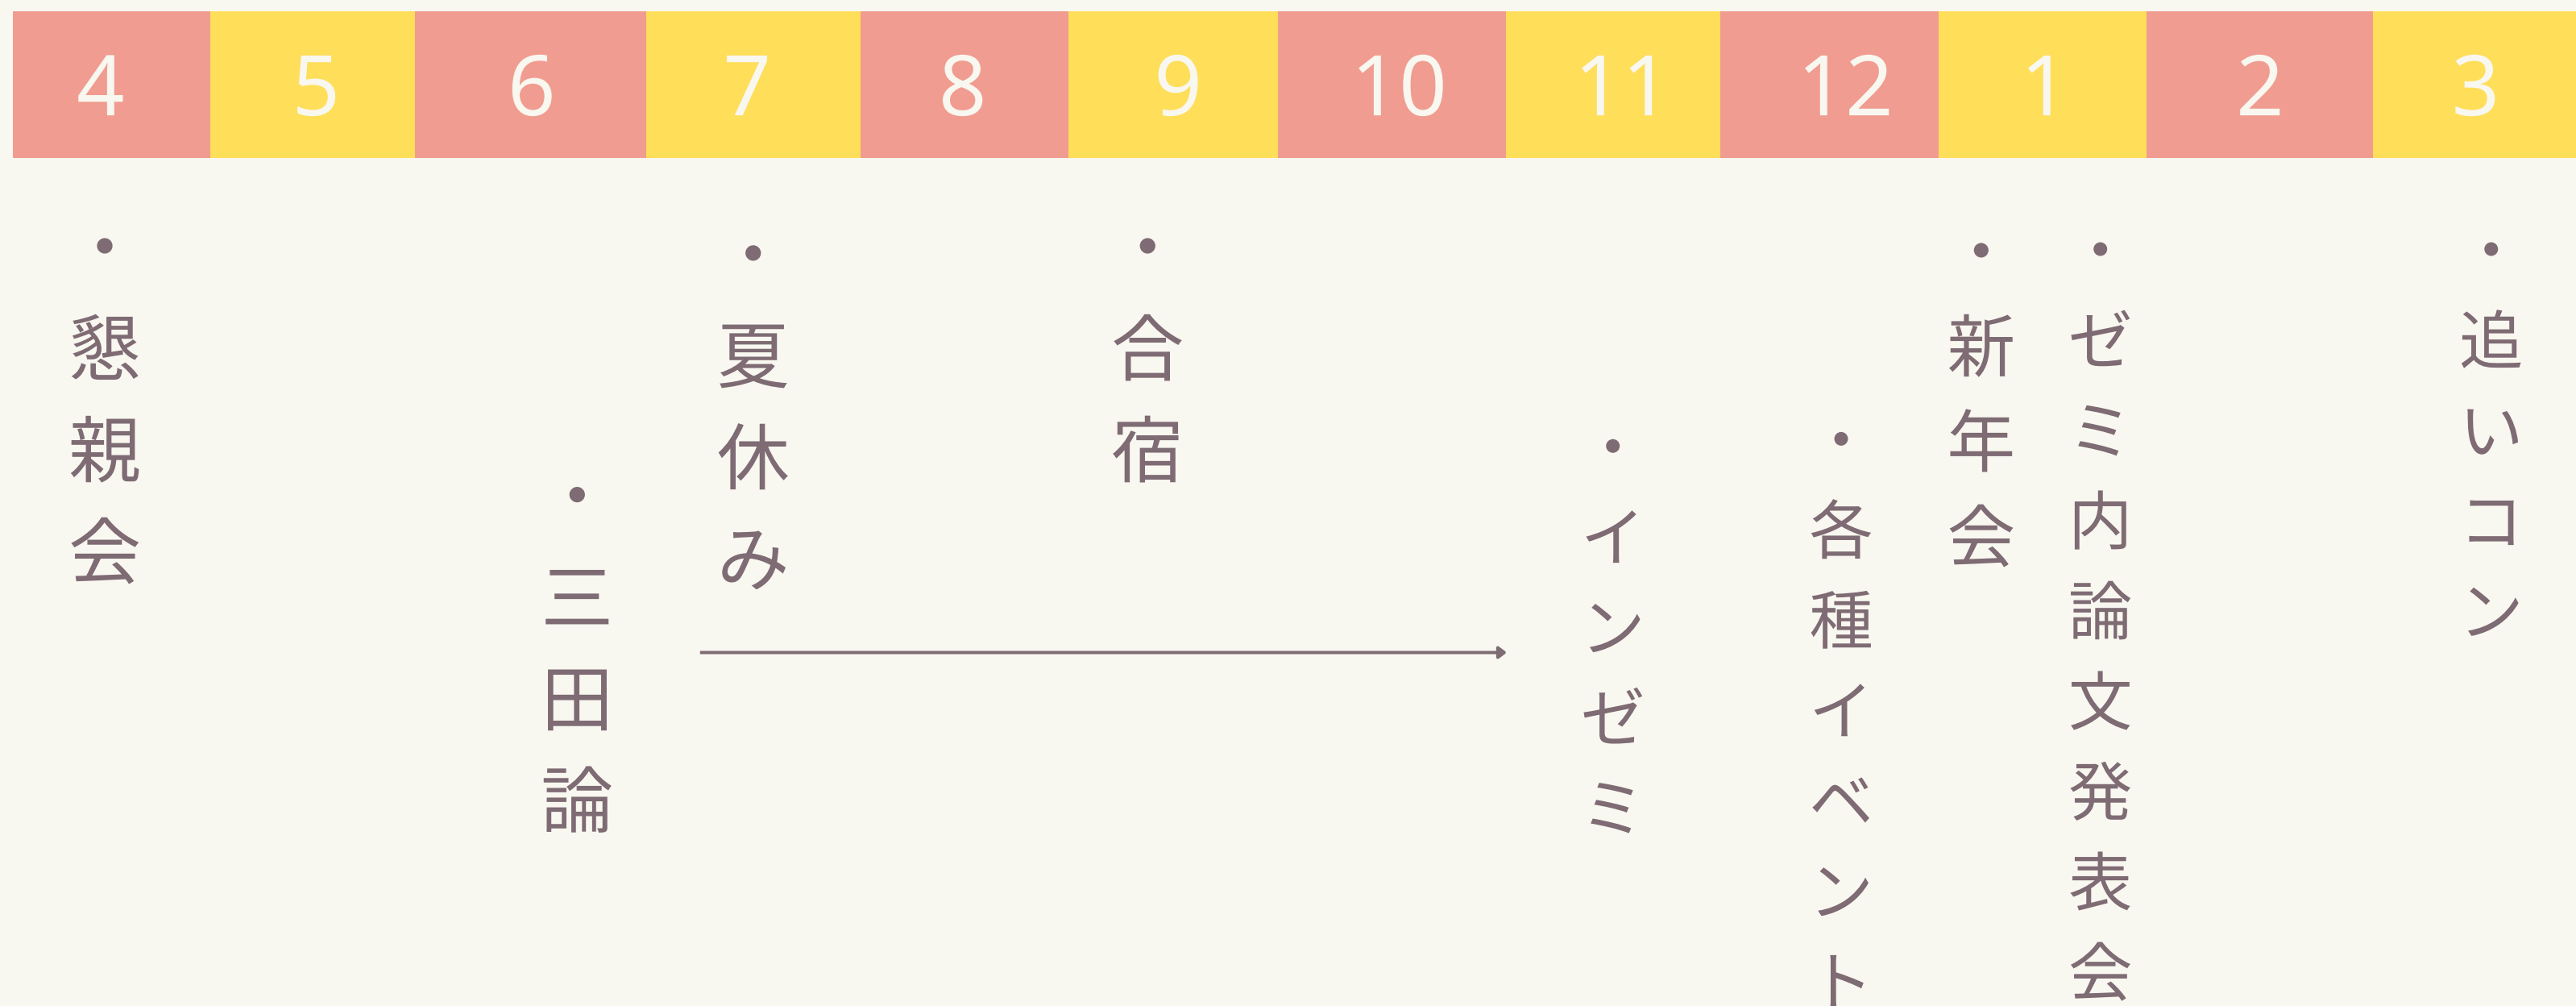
| 4 | 5 | 6 | 7 | 8 | 9 | 10 | 11 | 12 | 1 | 2 | 3 |
|---|---|---|---|---|---|---|---|---|---|---|---|

・懇親会

・三田論

・夏休み

・合宿

・インゼミ

・各種イベント

・新年会

・ゼミ内論文発表会

・追いコン